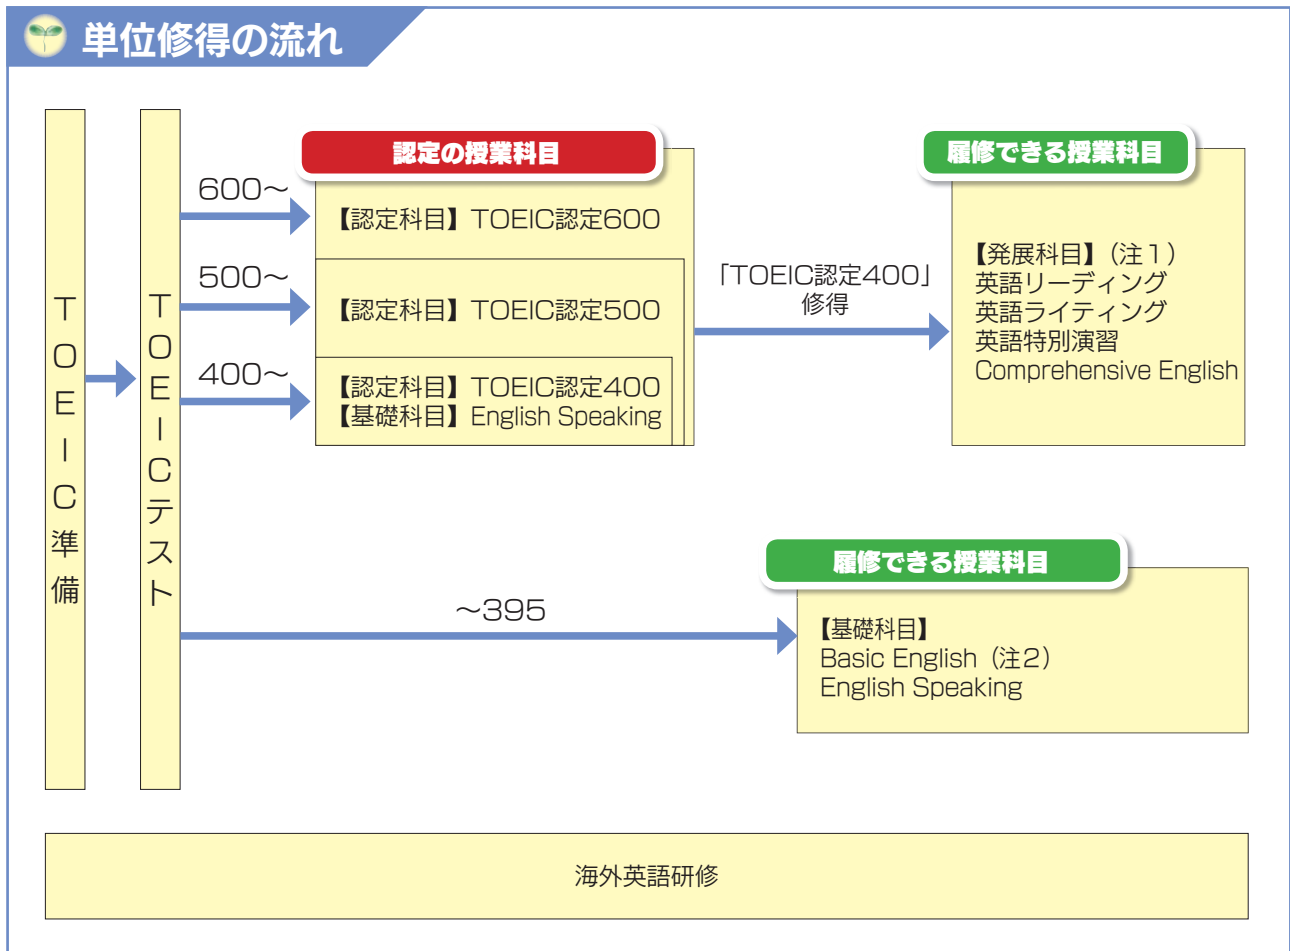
単位修得の流れ

TOEIC準備

TOEICテスト

認定の授業科目

600～
【認定科目】TOEIC認定600

500～
【認定科目】TOEIC認定500

400～
【認定科目】TOEIC認定400
【基礎科目】English Speaking

「TOEIC認定400」修得

履修できる授業科目

【発展科目】（注１）
英語リーディング
英語ライティング
英語特別演習
Comprehensive English

～395

履修できる授業科目

【基礎科目】
Basic English（注2）
English Speaking

海外英語研修